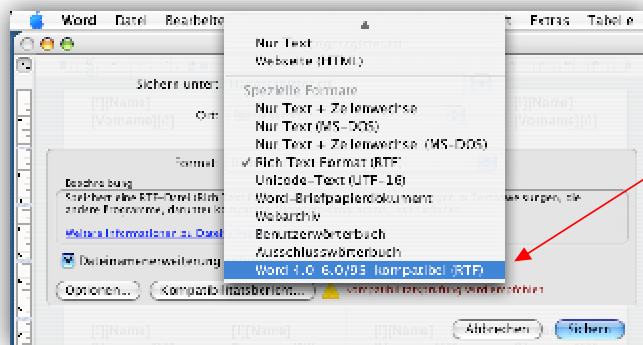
Word Datei Bearbeiten Extras Tabelle

Nur Text
Webseite (HTML)
Spezielle Formate
Nur Text + Zeilenwechsel
Nur Text (MS-DOS)
Nur Text + Zeilenwechsel (MS-DOS)
✓ Rich Text Format (RTF)
Unicode-Text (UTF-16)
Word-Briefpapierdokument
Webarchiv
Benutzerwörterbuch
Ausschlusswörterbuch
Word 4.0-6.0/95-kompatibel (RTF)

Sichern unter:
Ort:
Format:
Beschreibung
Speichert eine RTF-Datei (Rich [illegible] andere Programme, darunter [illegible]
Weitere Informationen zu Datei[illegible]
Dateinamenerweiterung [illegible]
Optionen...
Kompatibilitätsbericht...
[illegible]
[]{Name]
[Vorname][/]
[]{Name]
[Vorname][/]
[]{Name]
[]{Name]
Abbrechen
Sichern